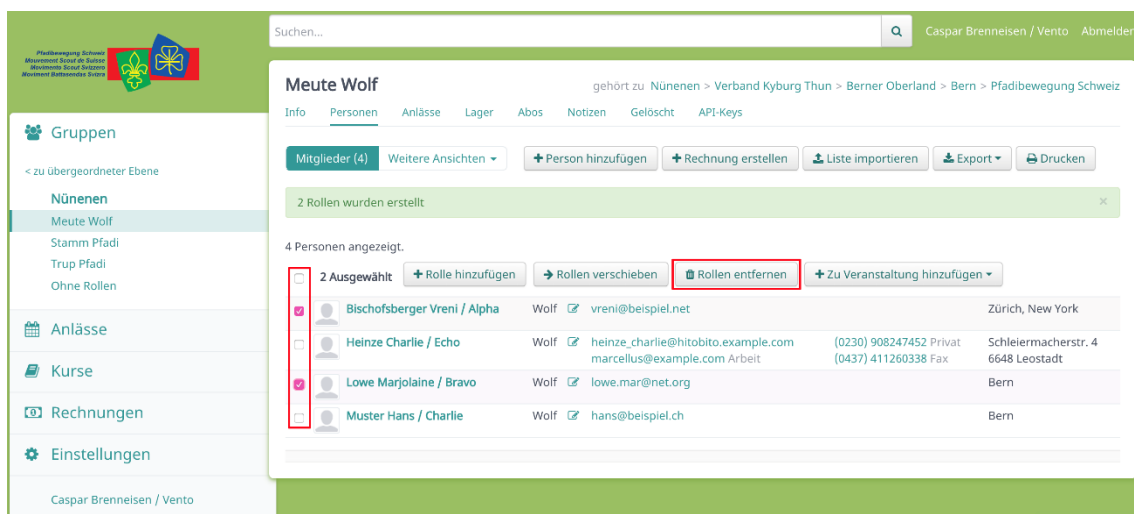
Pfadibewegung Schweiz
Mouvement Scout de Suisse
Movimento Scout Svizzero
Moviment Battasendas Svizra

Suchen...

Caspar Brenneisen / Vento Abmelden

Gruppen

< zu übergeordneter Ebene

Nünenen
Meute Wolf
Stamm Pfadi
Trup Pfadi
Ohne Rollen

Anlässe

Kurse

Rechnungen

Einstellungen

Caspar Brenneisen / Vento

Meute Wolf

gehört zu Nünenen > Verband Kyburg Thun > Berner Oberland > Bern > Pfadibewegung Schweiz

Info Personen Anlässe Lager Abos Notizen Gelöscht API-Keys

Mitglieder (4) Weitere Ansichten + Person hinzufügen + Rechnung erstellen Liste importieren Export Drucken

2 Rollen wurden erstellt ×

4 Personen angezeigt.

2 Ausgewählt + Rolle hinzufügen Rollen verschieben Rollen entfernen + Zu Veranstaltung hinzufügen

| | Name | Rolle | E-Mail | Telefon | Adresse |
|---|---|---|---|---|---|
| ☑ | Bischofsberger Vreni / Alpha | Wolf | vreni@beispiel.net | | Zürich, New York |
| ☐ | Heinze Charlie / Echo | Wolf | heinze_charlie@hitobito.example.com<br>marcellus@example.com Arbeit | (0230) 908247452 Privat<br>(0437) 411260338 Fax | Schleiermacherstr. 4<br>6648 Leostadt |
| ☑ | Lowe Marjolaine / Bravo | Wolf | lowe.mar@net.org | | Bern |
| ☐ | Muster Hans / Charlie | Wolf | hans@beispiel.ch | | Bern |